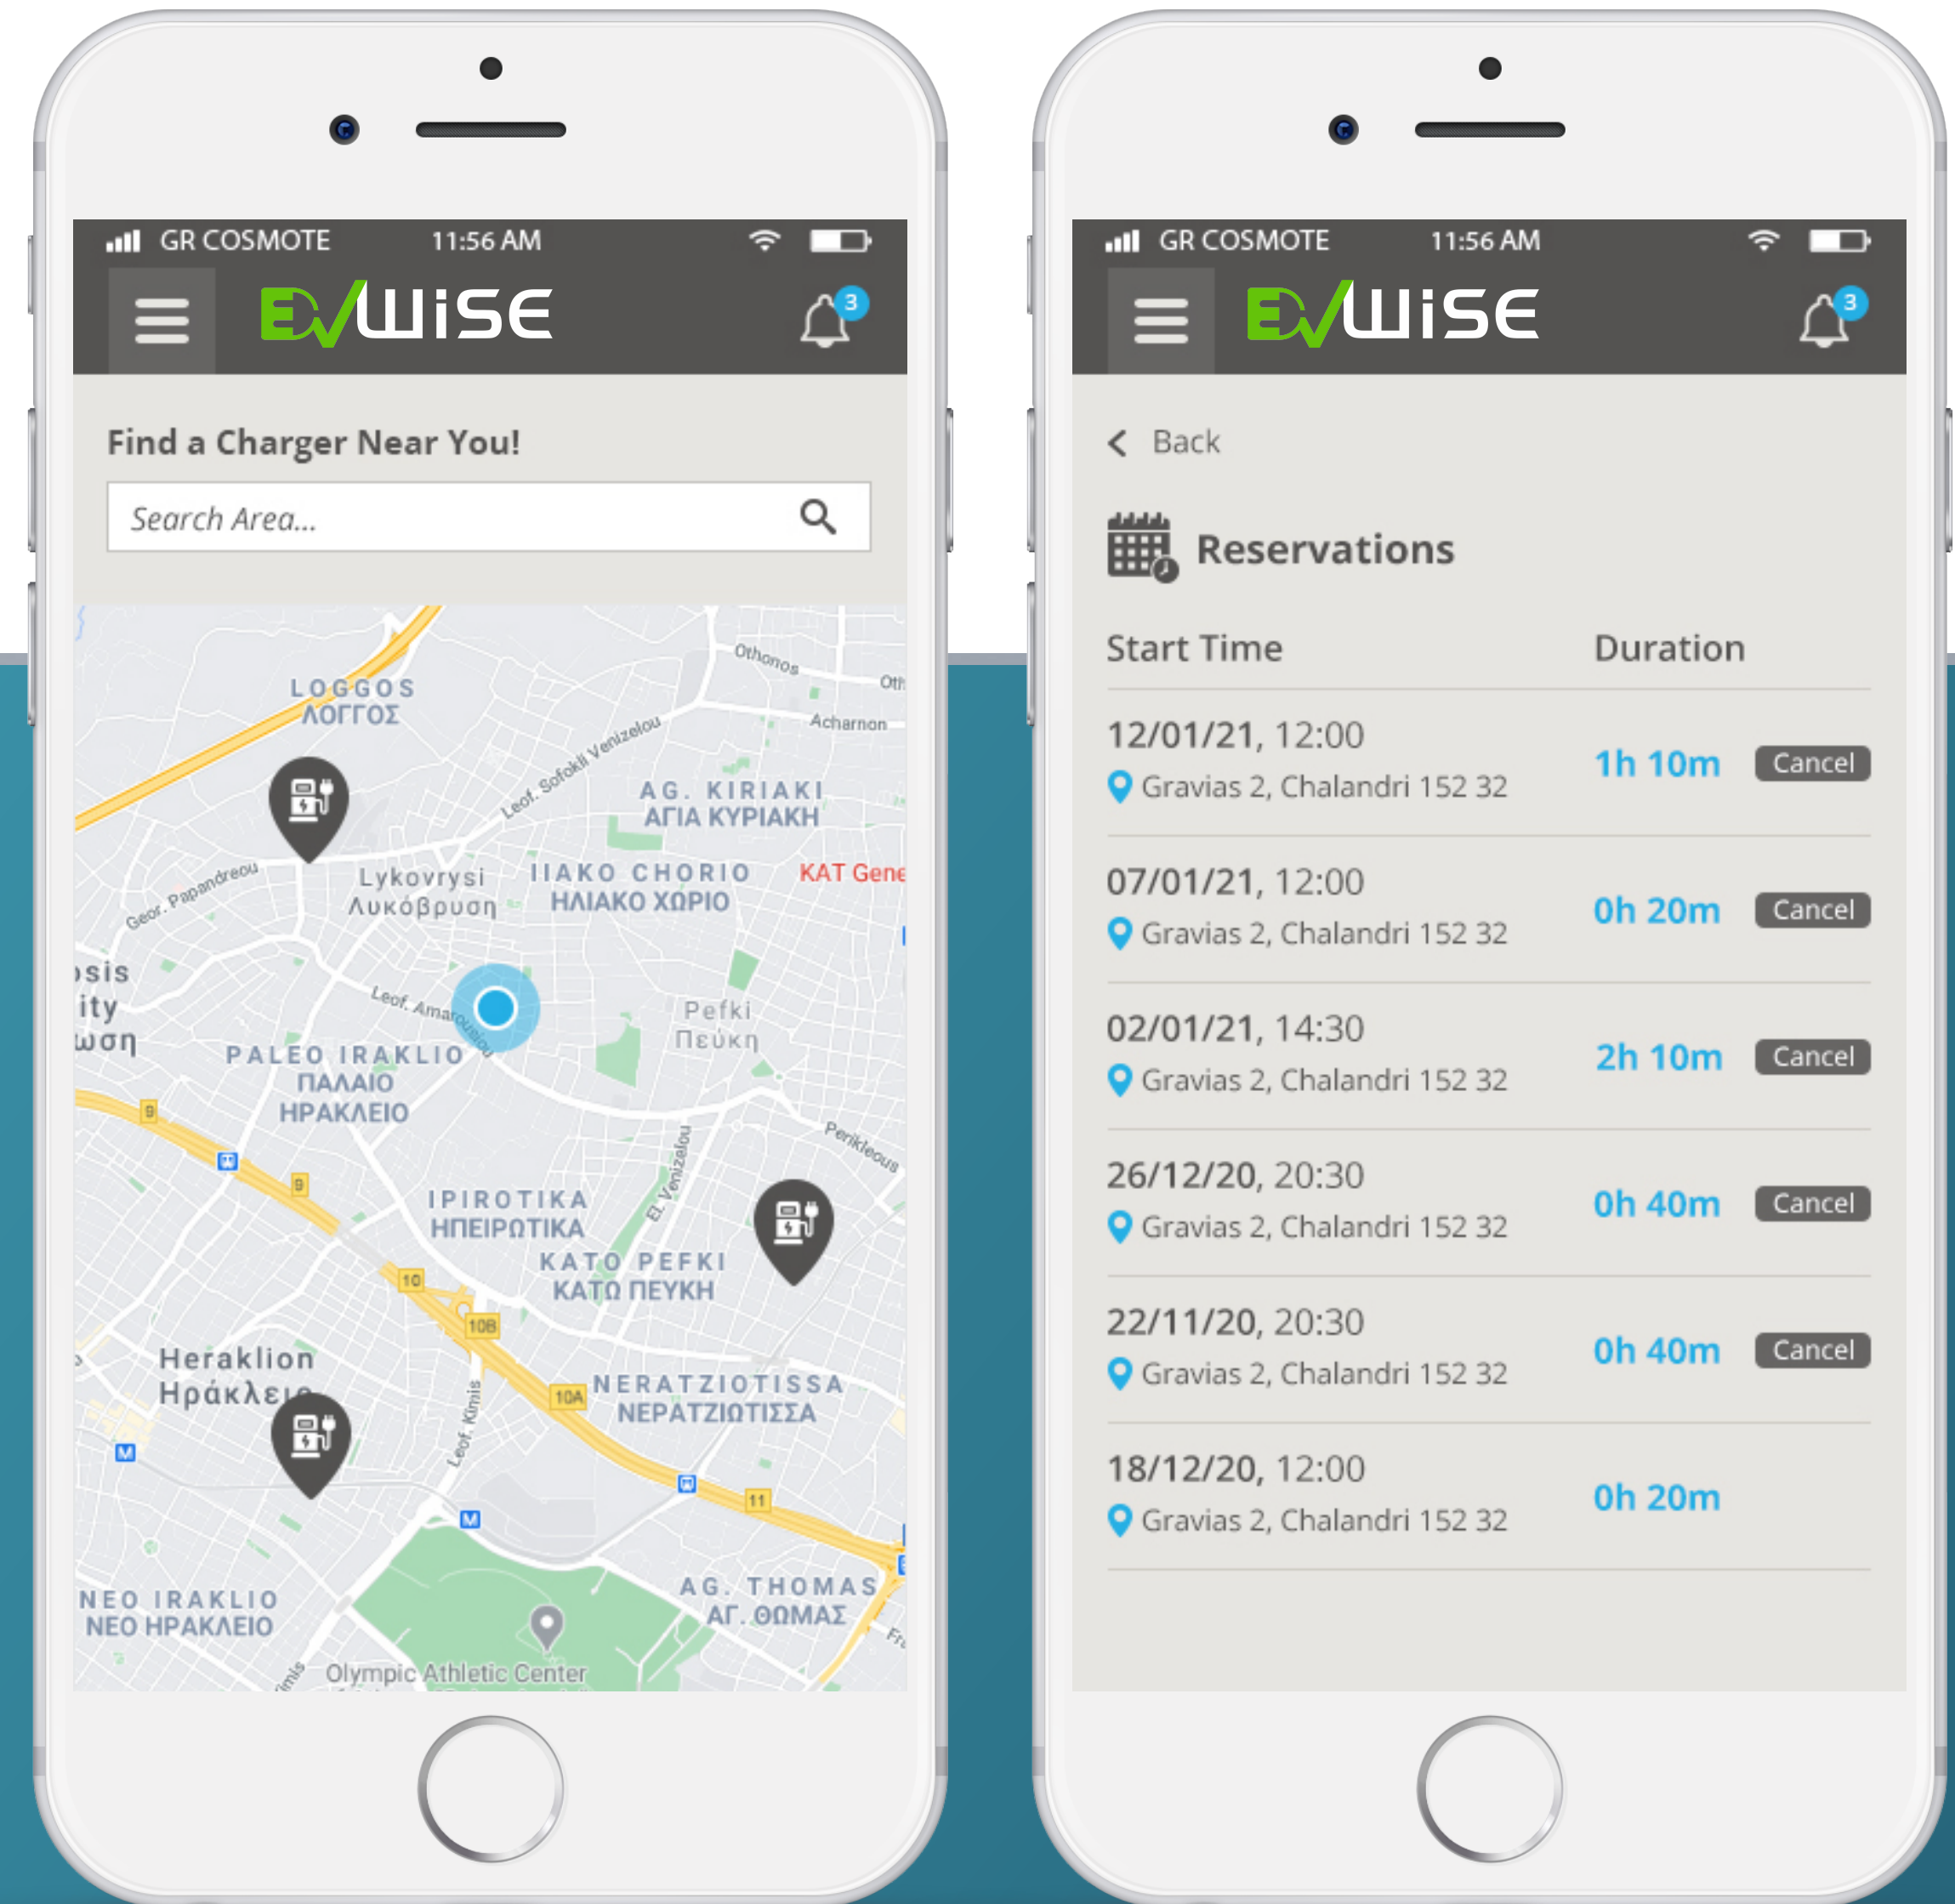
GR COSMOTE 11:56 AM

EVWISE

3

Find a Charger Near You!

Search Area...

LOGGOS
ΛΟΓΓΟΣ
Othonos
Oth
Acharnon
Leof. Sofokli Venizelou
AG. KIRIAKI
ΑΓΙΑ ΚΥΡΙΑΚΗ
Lykovrysi
Λυκόβρυση
IIAKO CHORIO
ΗΛΙΑΚΟ ΧΩΡΙΟ
KAT Gene
Geor. Papandreou
osis
ity
ωση
Leof. Amarousiou
Pefki
Πεύκη
PALEO IRAKLIO
ΠΑΛΑΙΟ
ΗΡΑΚΛΕΙΟ
9
9
Periklous
El. Venizelou
IPIROTIKA
ΗΠΕΙΡΩΤΙΚΑ
KATO PEFKI
ΚΑΤΩ ΠΕΥΚΗ
10
10B
Heraklion
Ηράκλειο
Leof. Kimis
10A
NERATZIOTISSA
ΝΕΡΑΤΖΙΩΤΙΣΣΑ
M
M
11
NEO IRAKLIO
ΝΕΟ ΗΡΑΚΛΕΙΟ
AG. THOMAS
ΑΓ. ΘΩΜΑΣ
Olympic Athletic Center

GR COSMOTE 11:56 AM

EVWISE

3

Back

Reservations

| Start Time | Duration | |
|---|---|---|
| 12/01/21, 12:00 Gravias 2, Chalandri 152 32 | 1h 10m | Cancel |
| 07/01/21, 12:00 Gravias 2, Chalandri 152 32 | 0h 20m | Cancel |
| 02/01/21, 14:30 Gravias 2, Chalandri 152 32 | 2h 10m | Cancel |
| 26/12/20, 20:30 Gravias 2, Chalandri 152 32 | 0h 40m | Cancel |
| 22/11/20, 20:30 Gravias 2, Chalandri 152 32 | 0h 40m | Cancel |
| 18/12/20, 12:00 Gravias 2, Chalandri 152 32 | 0h 20m | |